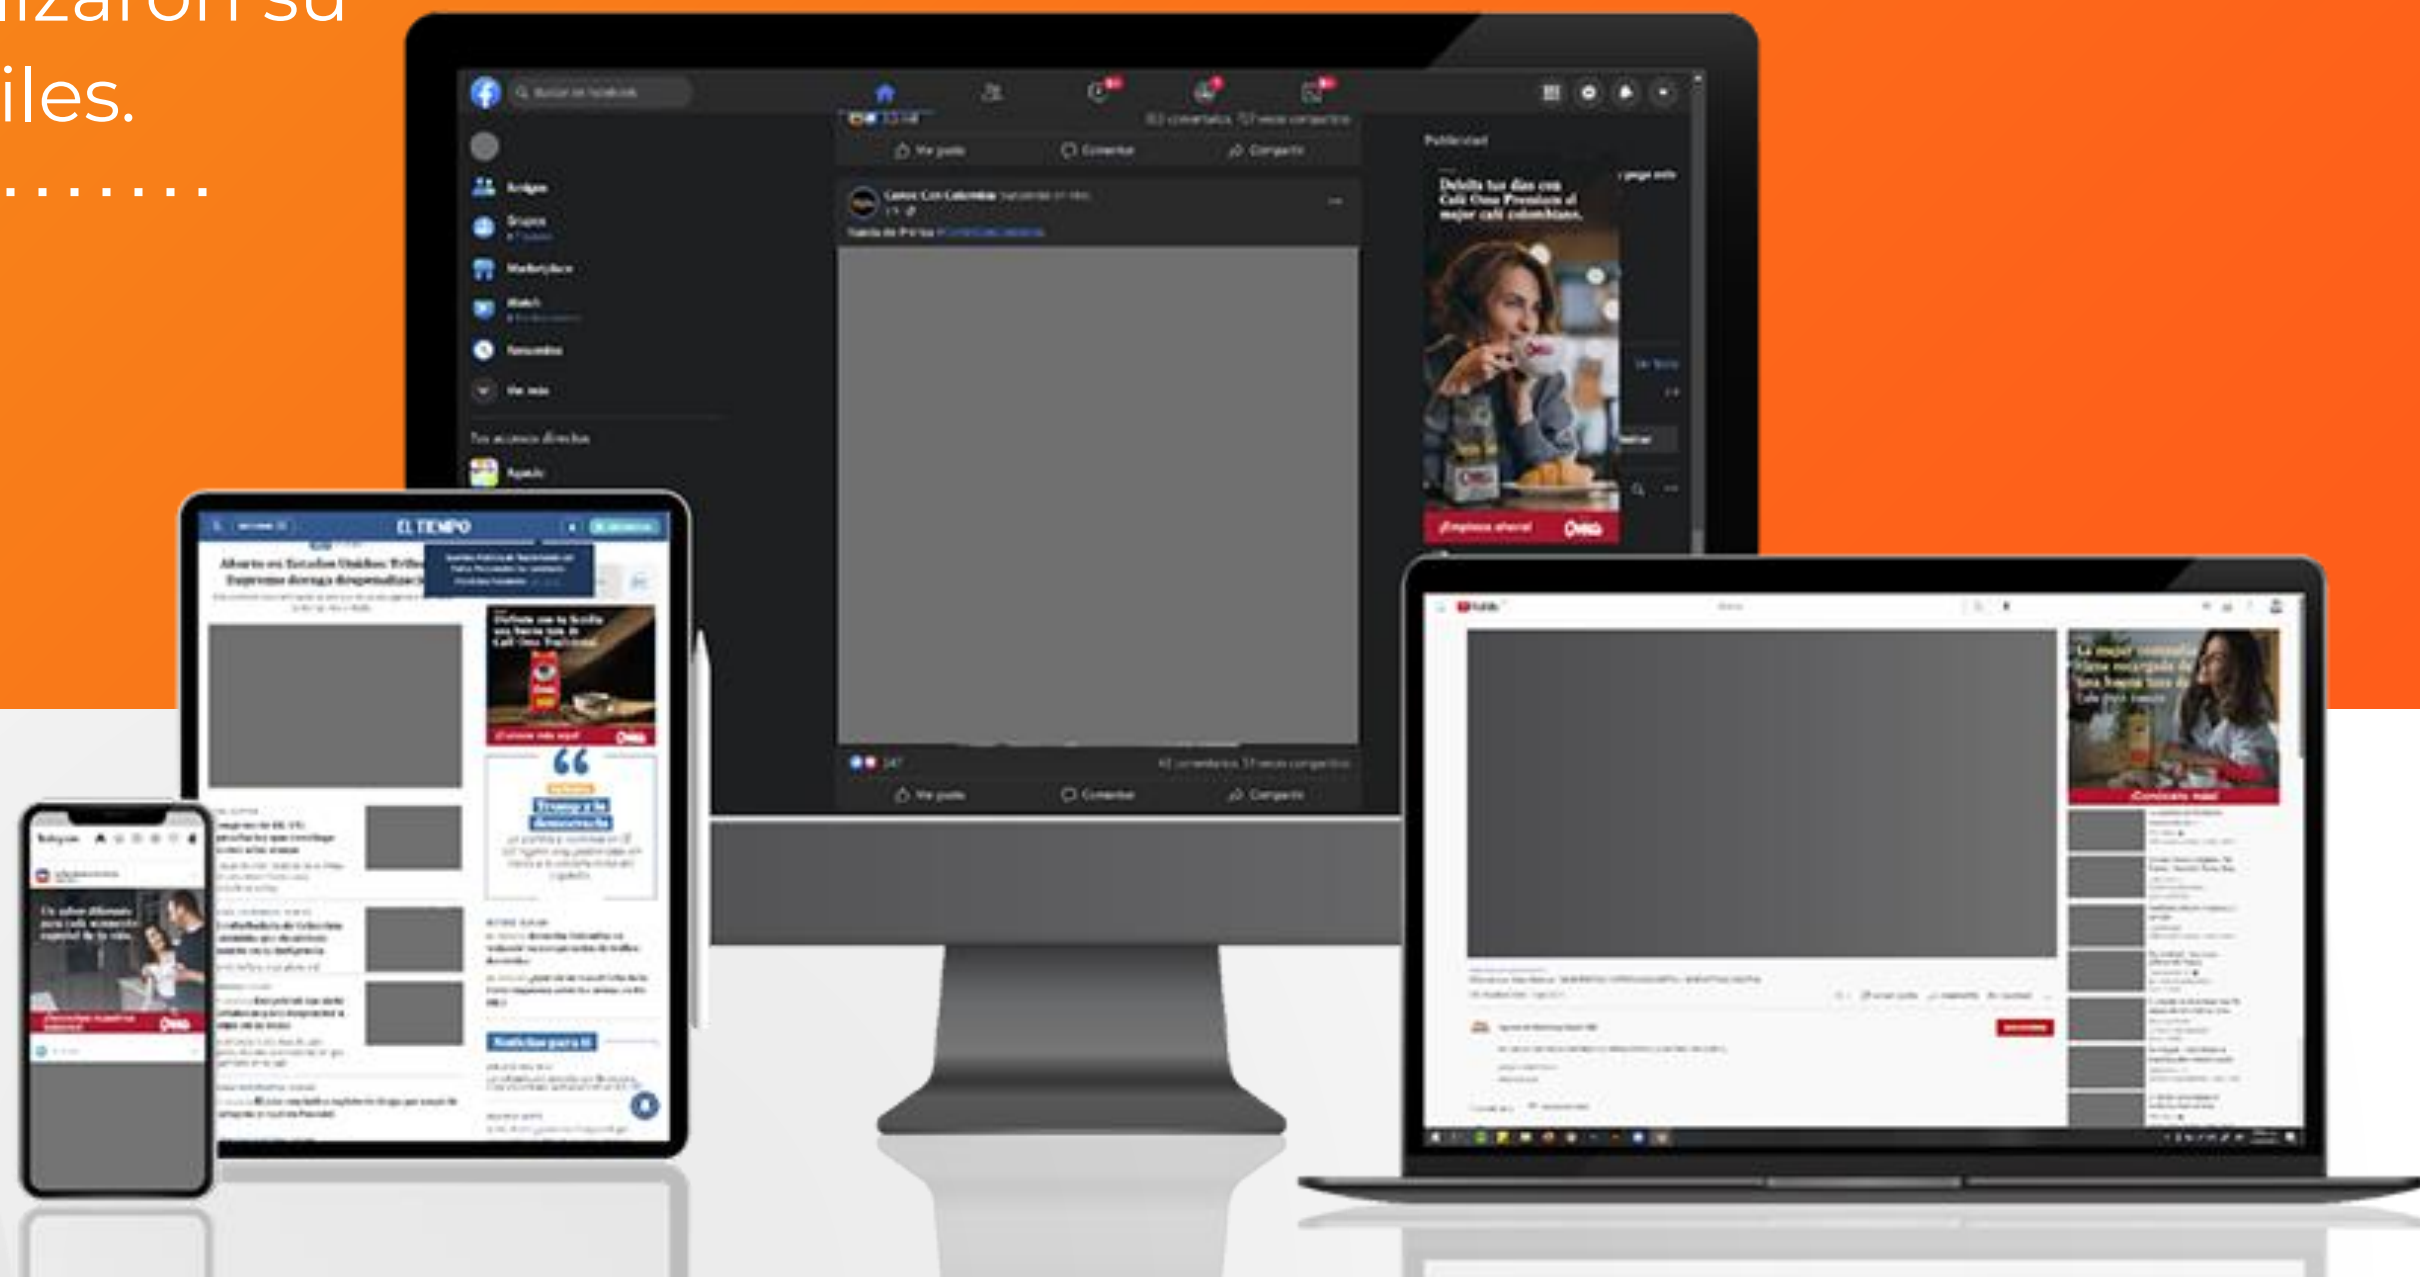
izaron su
iles.

Amigos
Grupos
Marketplace
Watch
Recuerdos
Ver más
Tus accesos directos
Me gusta
Comentar
Compartir
Publicidad
Deleita tus días con Café Oma Premium el mejor café colombiano.
¡Empieza ahora!
Oma
EL TIEMPO
Aborto en Estados Unidos: Tribunal Supremo deroga despenalización
Disfruta con tu familia una buena taza de Café Oma Tradicional
Trump y la democracia
Noticias para ti
Un sabor diferente para cada momento especial de tu vida.
La mejor compañía tiene sabor de una buena taza de Café Oma
¡Conócelo más!